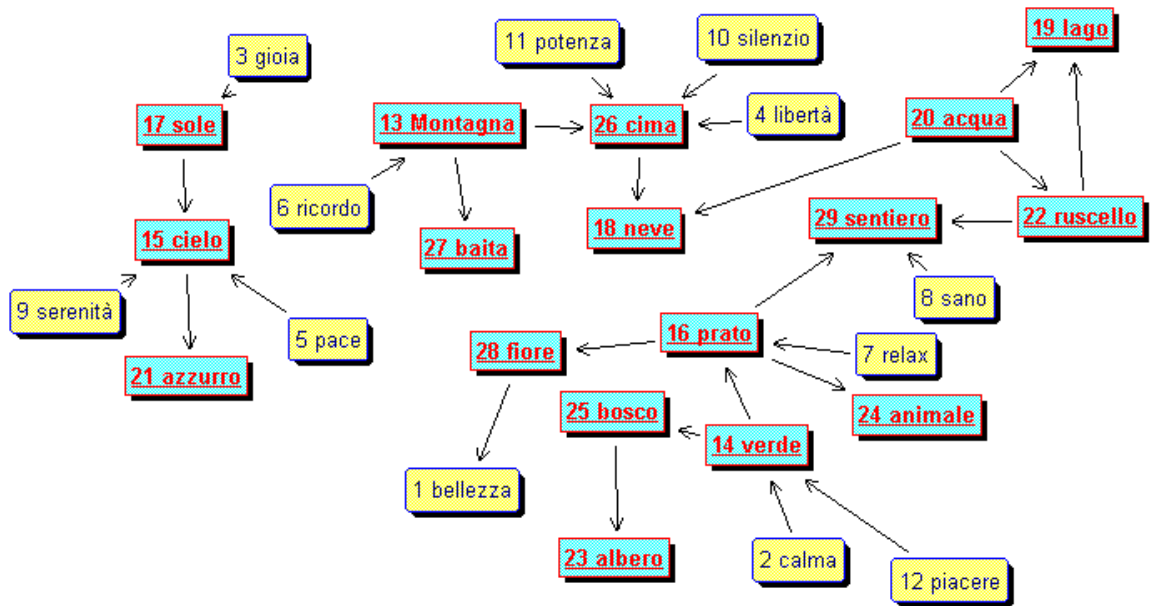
3 gioia

17 sole

15 cielo

9 serenità

5 pace

21 azzurro

11 potenza

10 silenzio

13 Montagna

26 cima

4 libertà

6 ricordo

27 baita

18 neve

19 lago

20 acqua

29 sentiero

22 ruscello

8 sano

16 prato

7 relax

28 fiore

24 animale

25 bosco

14 verde

1 bellezza

23 albero

2 calma

12 piacere